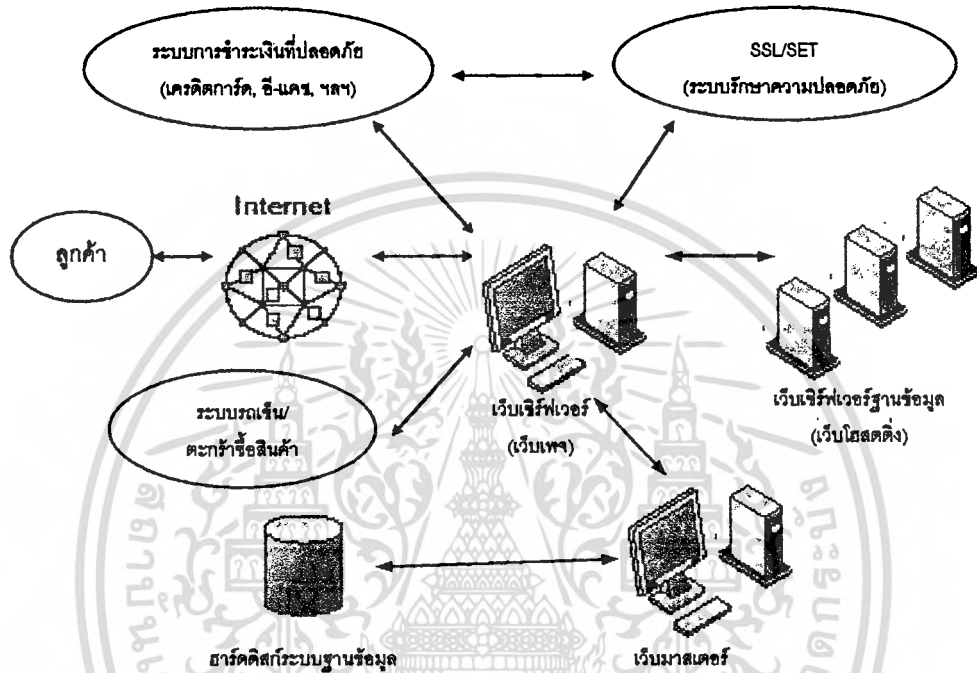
ระบบการชำระเงินที่ปลอดภัย
(เครดิตการ์ด, อี-แคช, ฯลฯ)

SSL/SET
(ระบบรักษาความปลอดภัย)

Internet

ลูกค้า

เว็บเซิร์ฟเวอร์
(เว็บเพจ)

เว็บเซิร์ฟเวอร์ฐานข้อมูล
(เว็บโฮสติ้ง)

ระบบรถเข็น/
ตะกร้าซื้อสินค้า

ฮาร์ดดิสก์ระบบฐานข้อมูล

เว็บมาสเตอร์